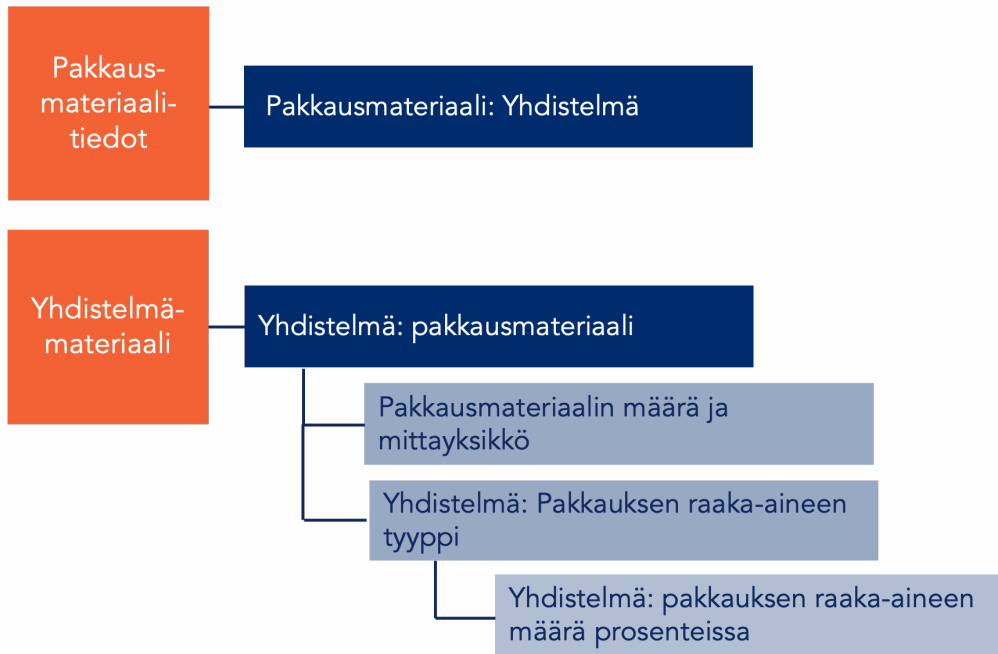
Pakkausmateriaalitiedot

Pakkausmateriaali: Yhdistelmä

Yhdistelmämateriaali

Yhdistelmä: pakkausmateriaali

Pakkausmateriaalin määrä ja mittayksikkö

Yhdistelmä: Pakkauksen raaka-aineen tyyppi

Yhdistelmä: pakkauksen raaka-aineen määrä prosenteissa